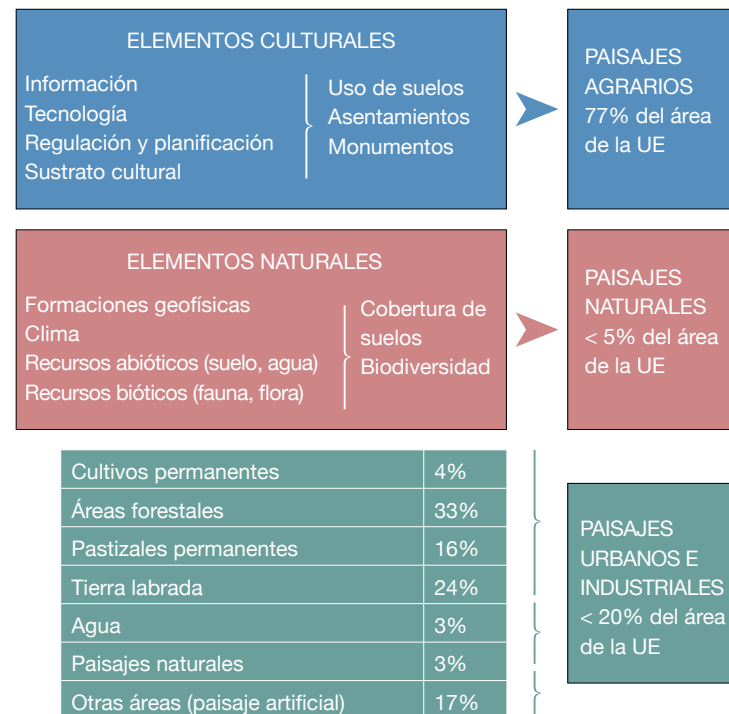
ELEMENTOS CULTURALES

Información
Tecnología
Regulación y planificación
Sustrato cultural

Uso de suelos
Asentamientos
Monumentos

PAISAJES AGRARIOS
77% del área de la UE

ELEMENTOS NATURALES

Formaciones geofísicas
Clima
Recursos abióticos (suelo, agua)
Recursos bióticos (fauna, flora)

Cobertura de suelos
Biodiversidad

PAISAJES NATURALES
< 5% del área de la UE

| Cultivos permanentes | 4% |
|---|---|
| Áreas forestales | 33% |
| Pastizales permanentes | 16% |
| Tierra labrada | 24% |
| Agua | 3% |
| Paisajes naturales | 3% |
| Otras áreas (paisaje artificial) | 17% |

PAISAJES URBANOS E INDUSTRIALES
< 20% del área de la UE